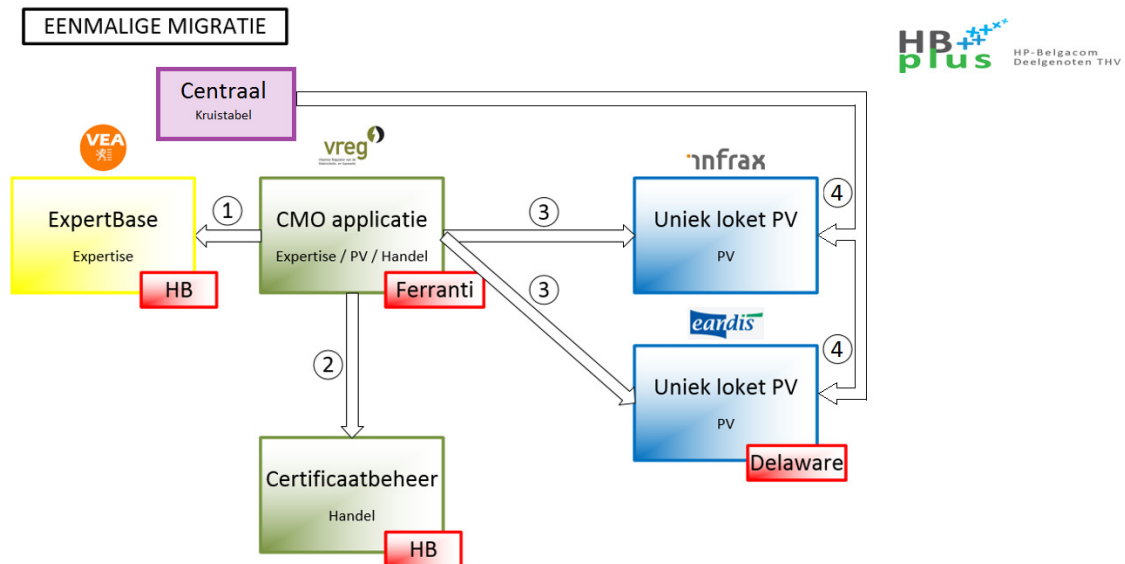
EENMALIGE MIGRATIE

HB plus HP-Belgacom Deelgenoten THV

Centraal
Kruistabel

VEA

vreg
Vlaamse Regulator van de Elektriciteits- en Gasmarkt

infrax

ExpertBase
Expertise
HB

①

CMO applicatie
Expertise / PV / Handel
Ferranti

③

Uniek loket PV
PV

④

③

eandis

②

④

Uniek loket PV
PV
Delaware

Certificaatbeheer
Handel
HB